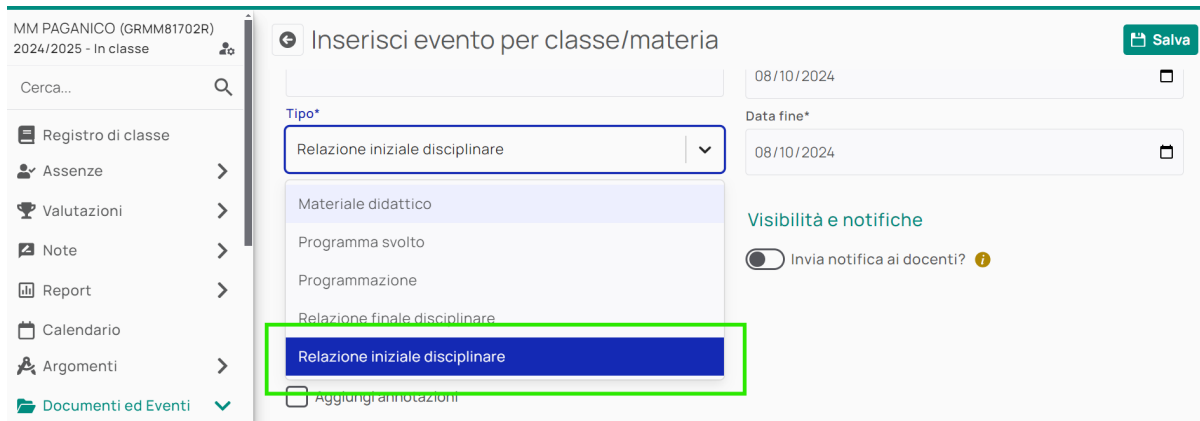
MM PAGANICO (GRMM81702R)
2024/2025 - In classe

Cerca...

Registro di classe
Assenze
Valutazioni
Note
Report
Calendario
Argomenti
Documenti ed Eventi

Inserisci evento per classe/materia

Salva

08/10/2024

Tipo*

Relazione iniziale disciplinare

Data fine*

08/10/2024

Materiale didattico
Programma svolto
Programmazione
Relazione finale disciplinare
Relazione iniziale disciplinare

Visibilità e notifiche

Invia notifica ai docenti?

Aggiungi annotazioni